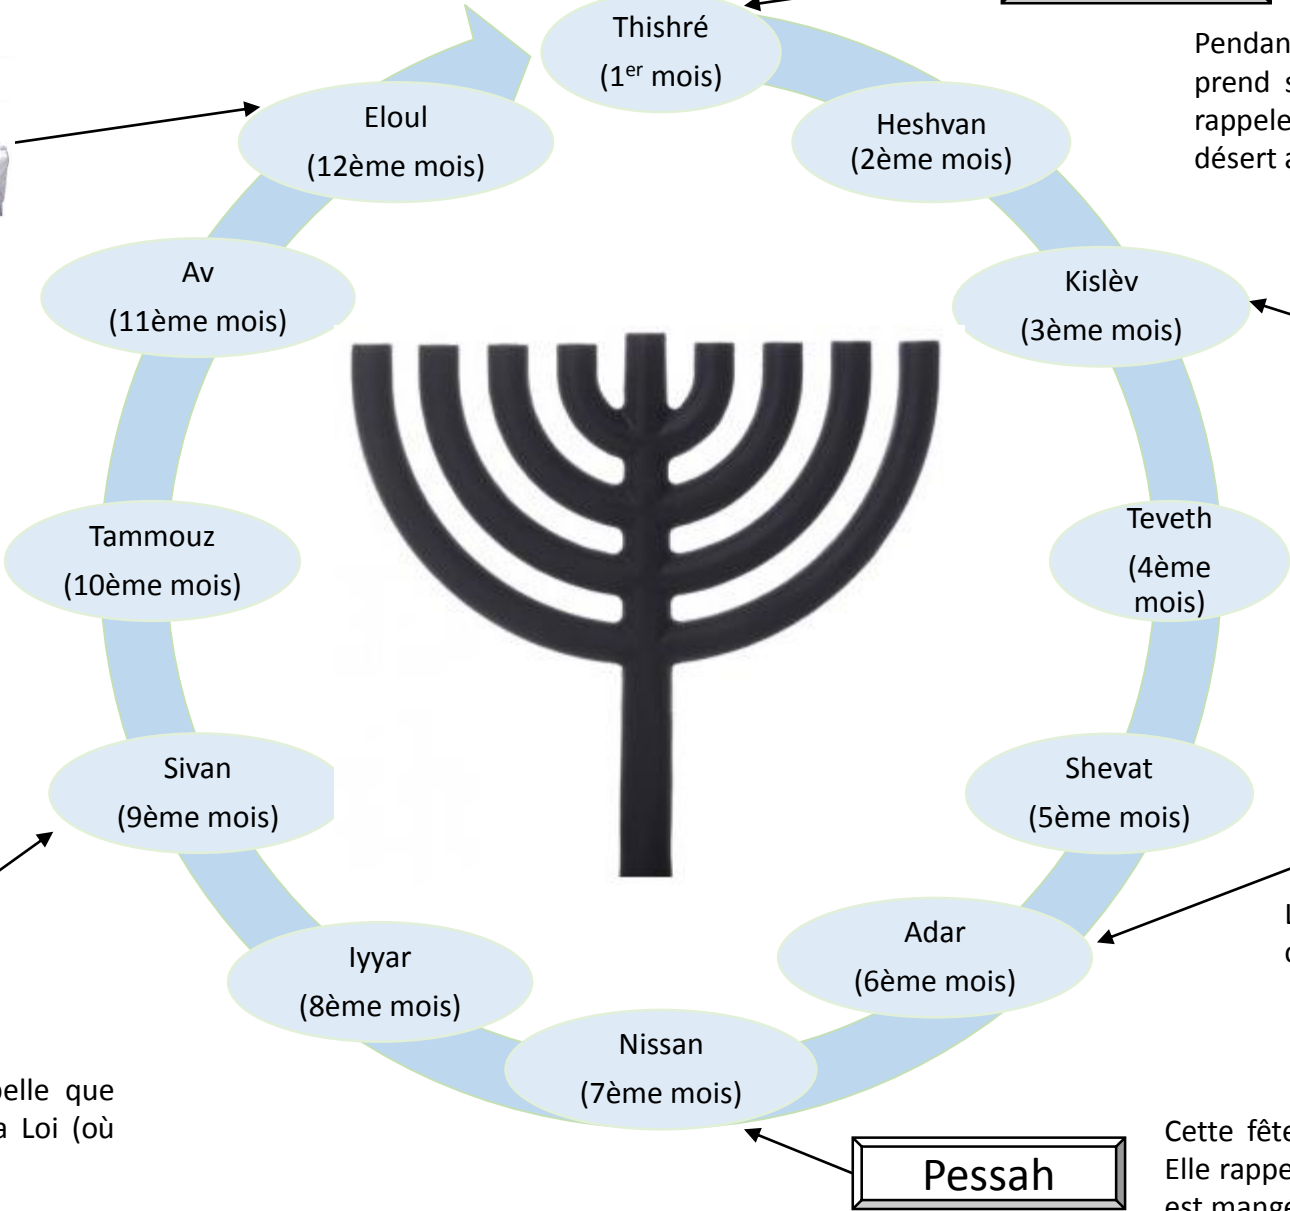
Thishré
($1^{er}$ mois)

Pendan
prend s
rappele
désert a

Eloul
(12ème mois)

Heshvan
(2ème mois)

Av
(11ème mois)

Kislèv
(3ème mois)

Tammouz
(10ème mois)

Teveth
(4ème mois)

Sivan
(9ème mois)

Shevat
(5ème mois)

Adar
(6ème mois)

L
c

Iyyar
(8ème mois)

Nissan
(7ème mois)

pelle que
a Loi (où

Pessah

Cette fête
Elle rappe
est mange